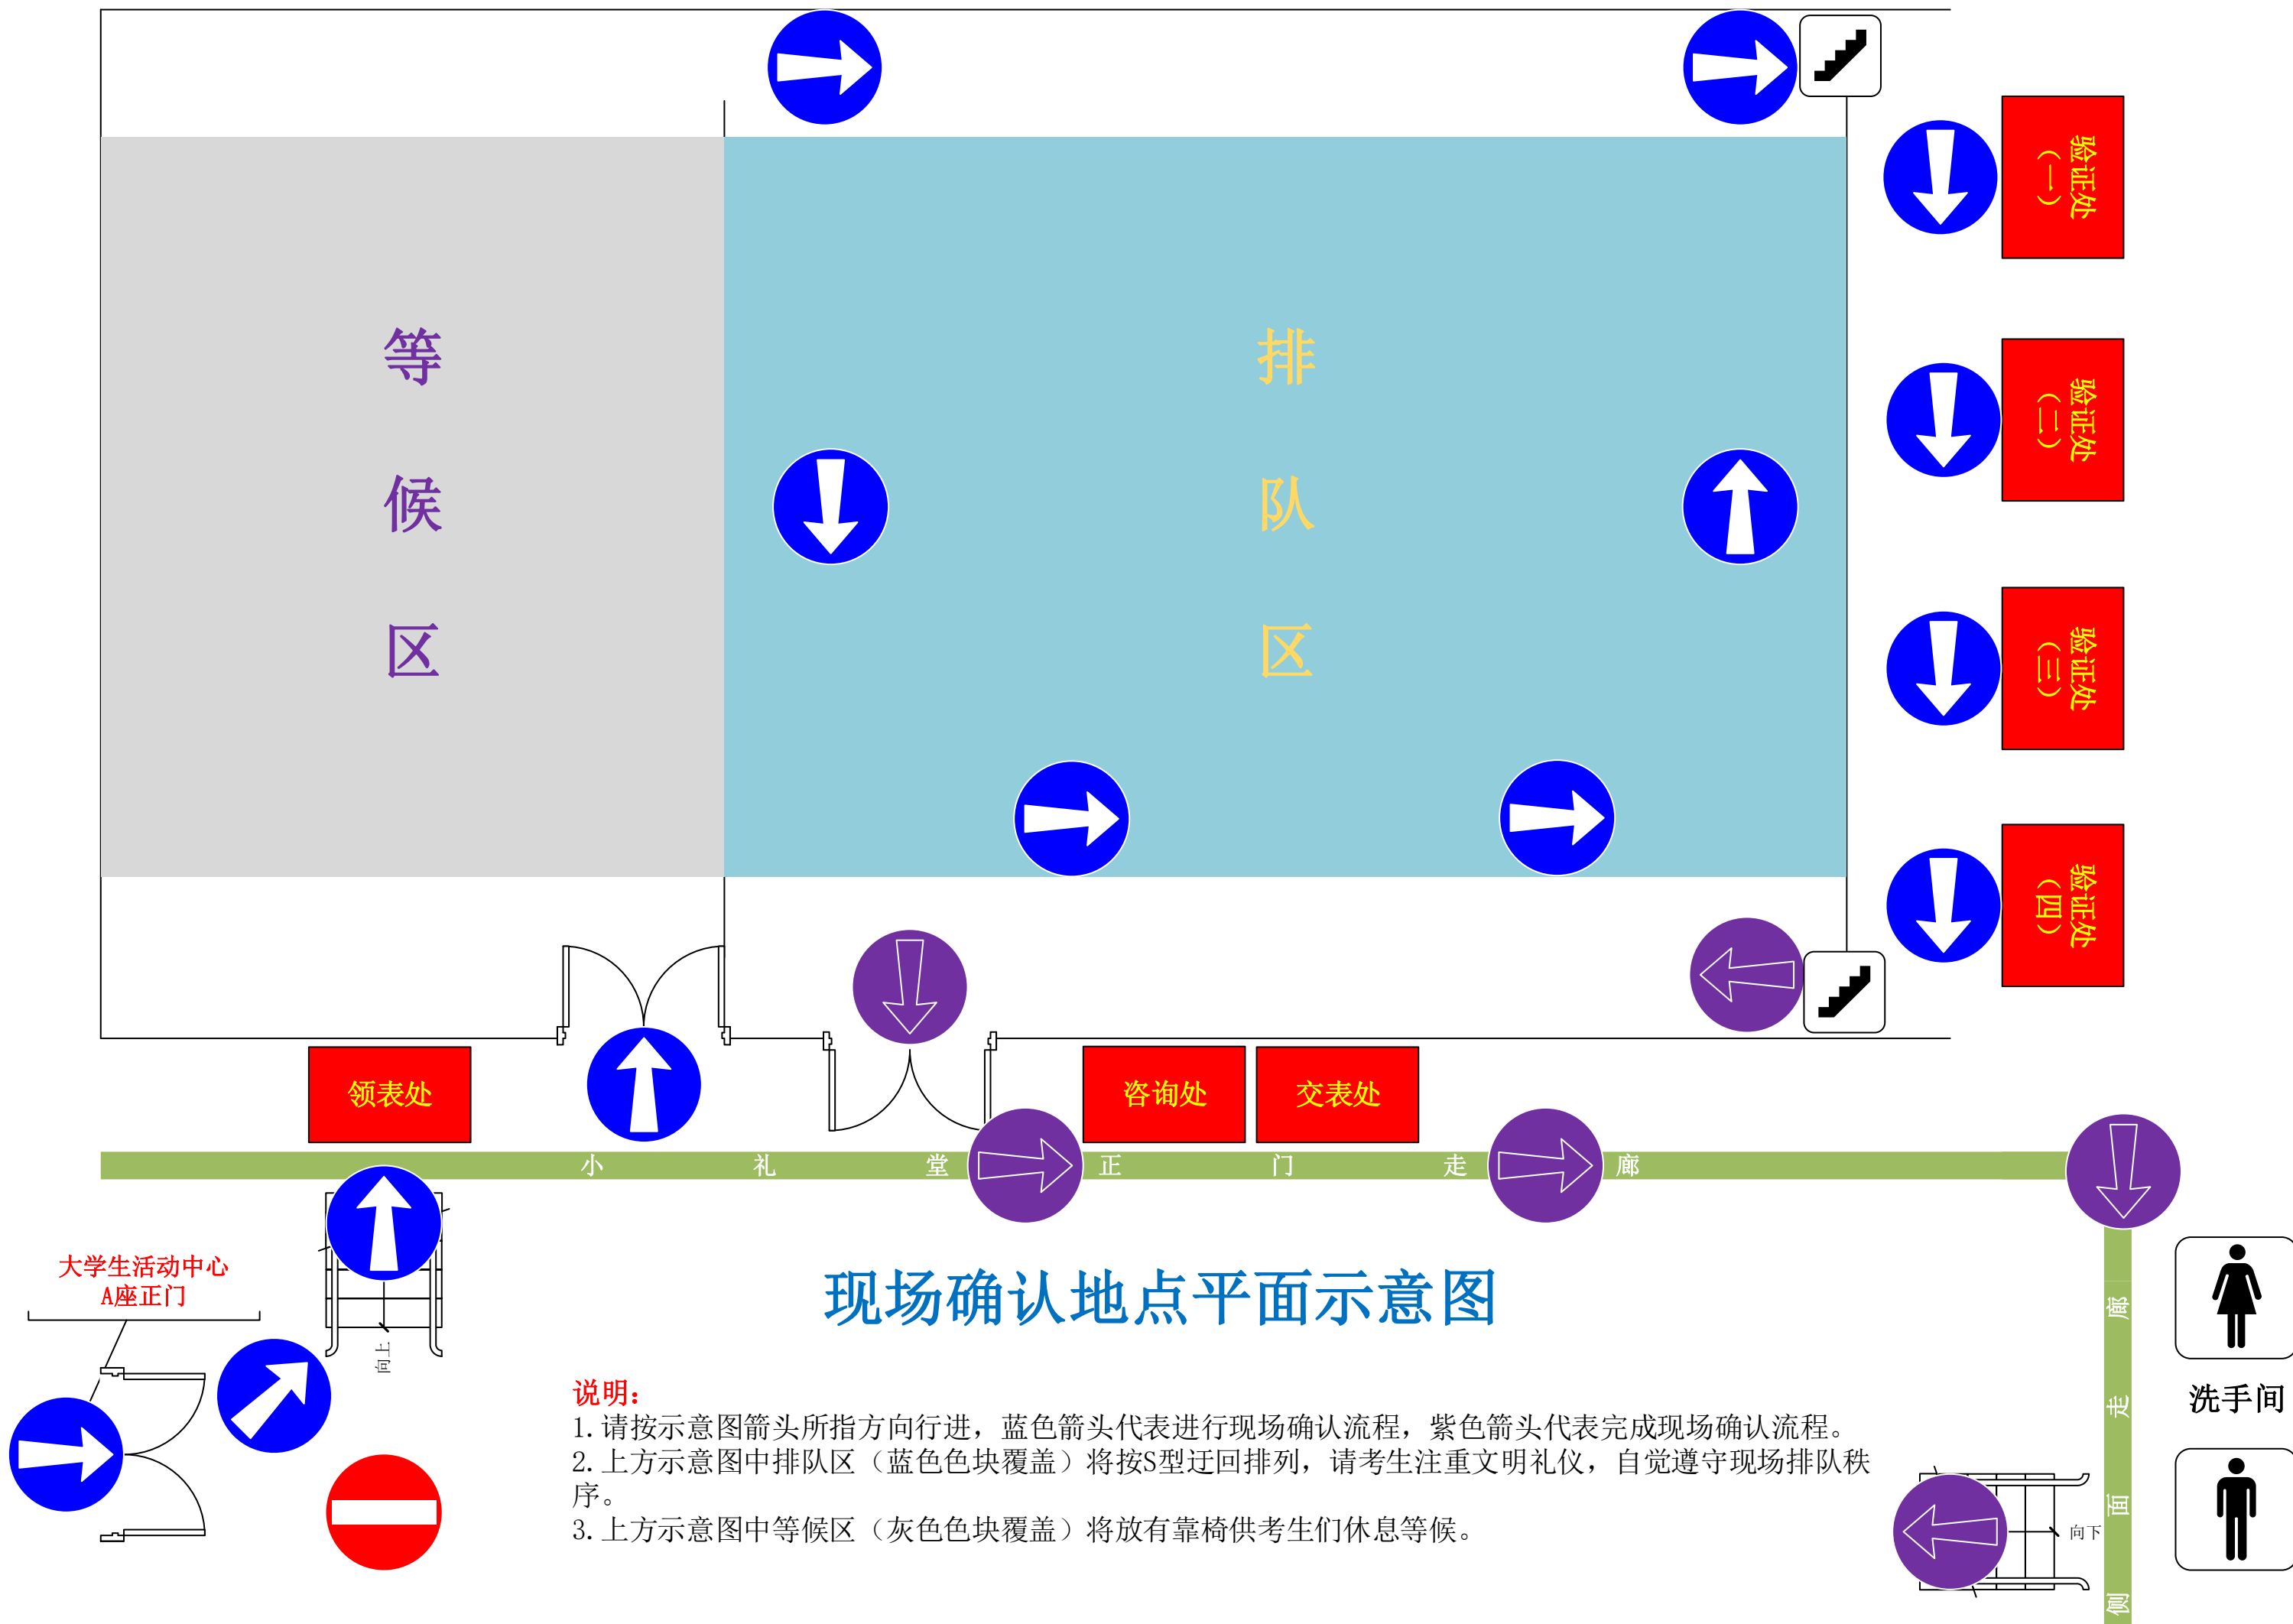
等候区

排队区

验证处（一）

验证处（二）

验证处（三）

验证处（四）

领表处

咨询处

交表处

小 礼 堂 正 门 走 廊

大学生活动中心
A座正门

向上

现场确认地点平面示意图

侧 面 走 廊

向下

洗手间

说明：
1. 请按示意图箭头所指方向行进，蓝色箭头代表进行现场确认流程，紫色箭头代表完成现场确认流程。
2. 上方示意图中排队区（蓝色色块覆盖）将按S型迂回排列，请考生注重文明礼仪，自觉遵守现场排队秩序。
3. 上方示意图中等候区（灰色色块覆盖）将放有靠椅供考生们休息等候。